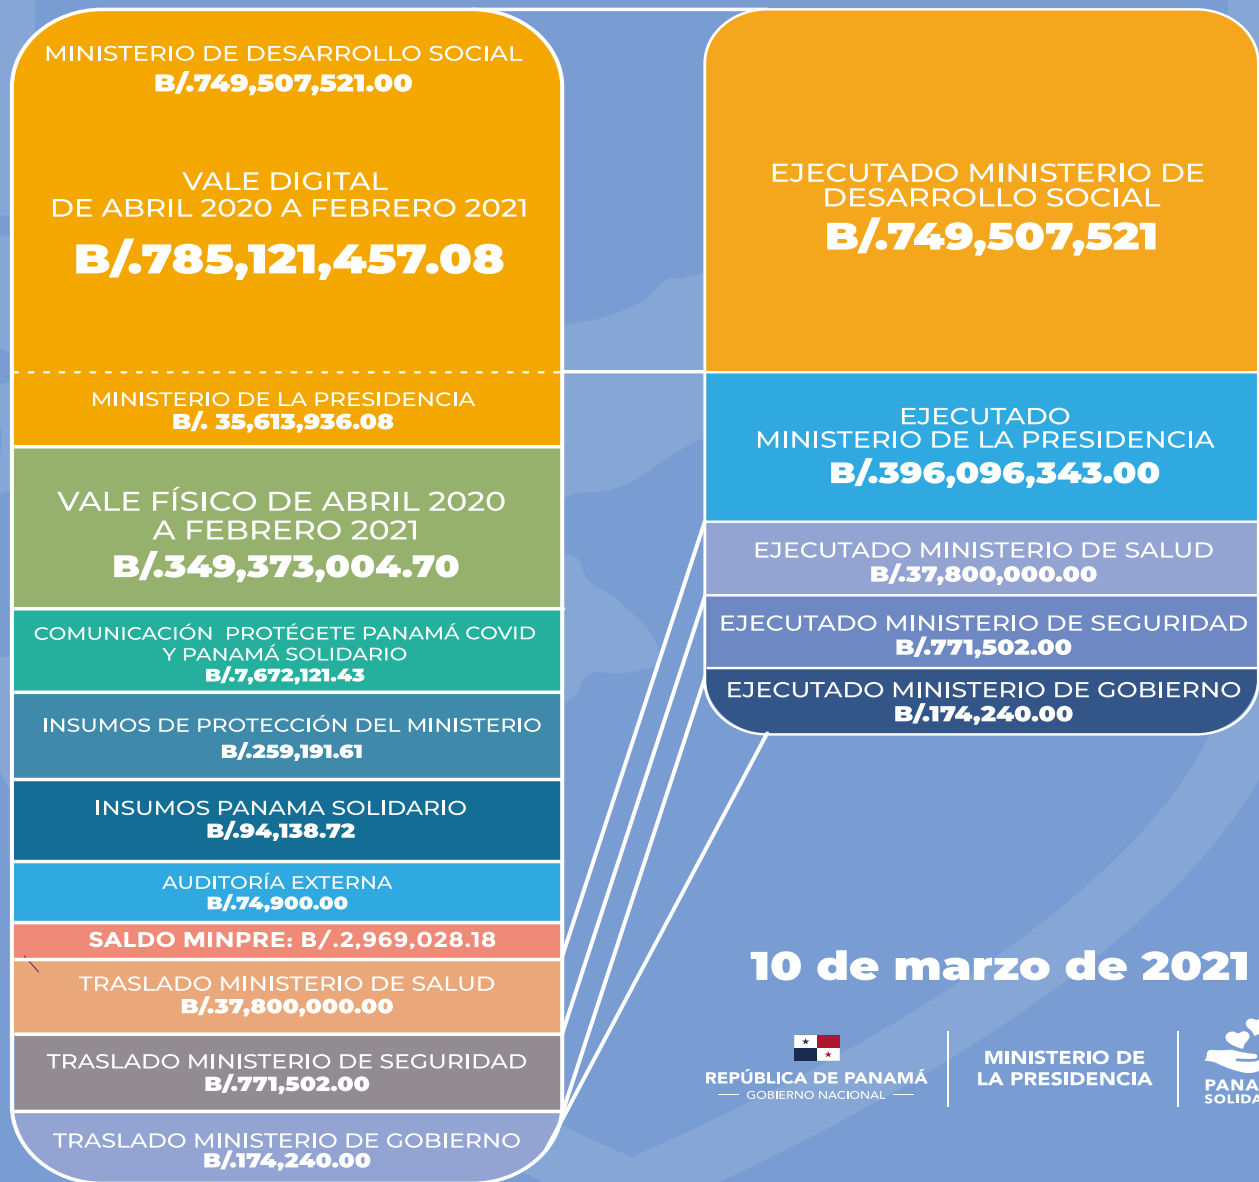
MINISTERIO DE DESARROLLO SOCIAL
B/.749,507,521.00

VALE DIGITAL
DE ABRIL 2020 A FEBRERO 2021
B/.785,121,457.08

MINISTERIO DE LA PRESIDENCIA
B/. 35,613,936.08

VALE FÍSICO DE ABRIL 2020 A FEBRERO 2021
B/.349,373,004.70

COMUNICACIÓN PROTÉGETE PANAMÁ COVID Y PANAMÁ SOLIDARIO
B/.7,672,121.43

INSUMOS DE PROTECCIÓN DEL MINISTERIO
B/.259,191.61

INSUMOS PANAMA SOLIDARIO
B/.94,138.72

AUDITORÍA EXTERNA
B/.74,900.00

SALDO MINPRE: B/.2,969,028.18

TRASLADO MINISTERIO DE SALUD
B/.37,800,000.00

TRASLADO MINISTERIO DE SEGURIDAD
B/.771,502.00

TRASLADO MINISTERIO DE GOBIERNO
B/.174,240.00

EJECUTADO MINISTERIO DE DESARROLLO SOCIAL
B/.749,507,521

EJECUTADO
MINISTERIO DE LA PRESIDENCIA
B/.396,096,343.00

EJECUTADO MINISTERIO DE SALUD
B/.37,800,000.00

EJECUTADO MINISTERIO DE SEGURIDAD
B/.771,502.00

EJECUTADO MINISTERIO DE GOBIERNO
B/.174,240.00

10 de marzo de 2021

REPÚBLICA DE PANAMÁ
GOBIERNO NACIONAL

MINISTERIO DE LA PRESIDENCIA

PANA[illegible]
SOLIDA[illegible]